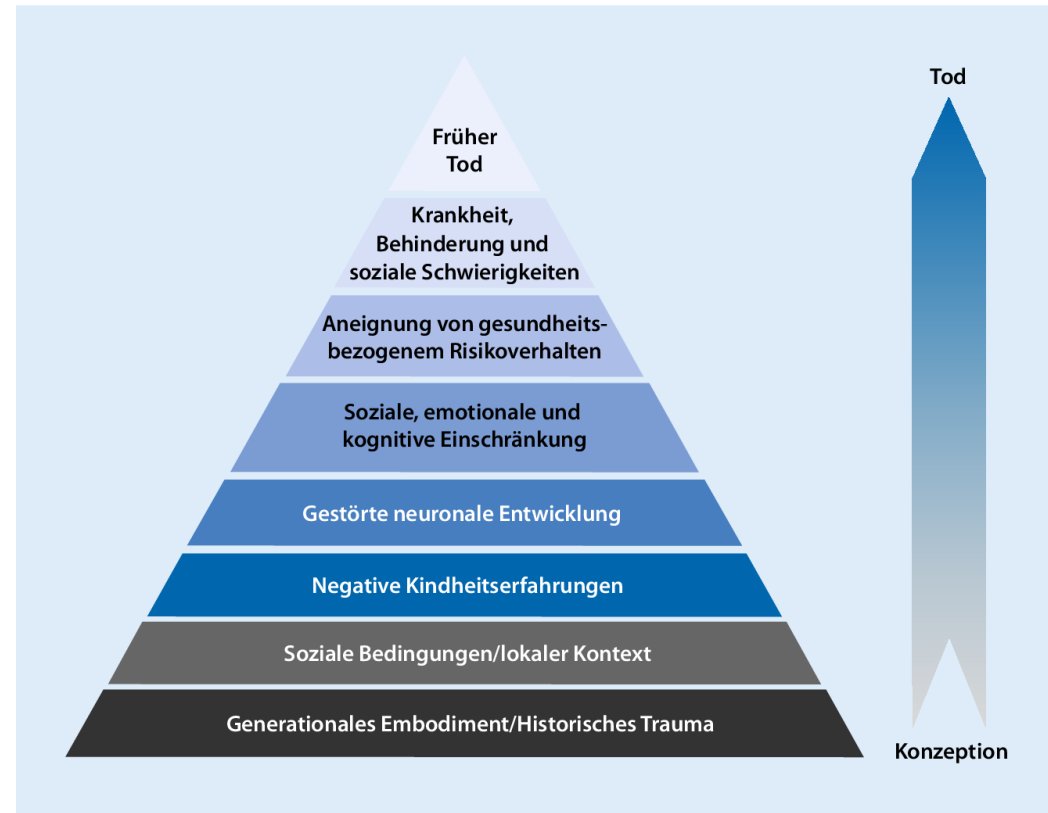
Früher Tod

Krankheit, Behinderung und soziale Schwierigkeiten

Aneignung von gesundheitsbezogenem Risikoverhalten

Soziale, emotionale und kognitive Einschränkung

Gestörte neuronale Entwicklung

Negative Kindheitserfahrungen

Soziale Bedingungen/lokaler Kontext

Generationales Embodiment/Historisches Trauma

Tod

Konzeption